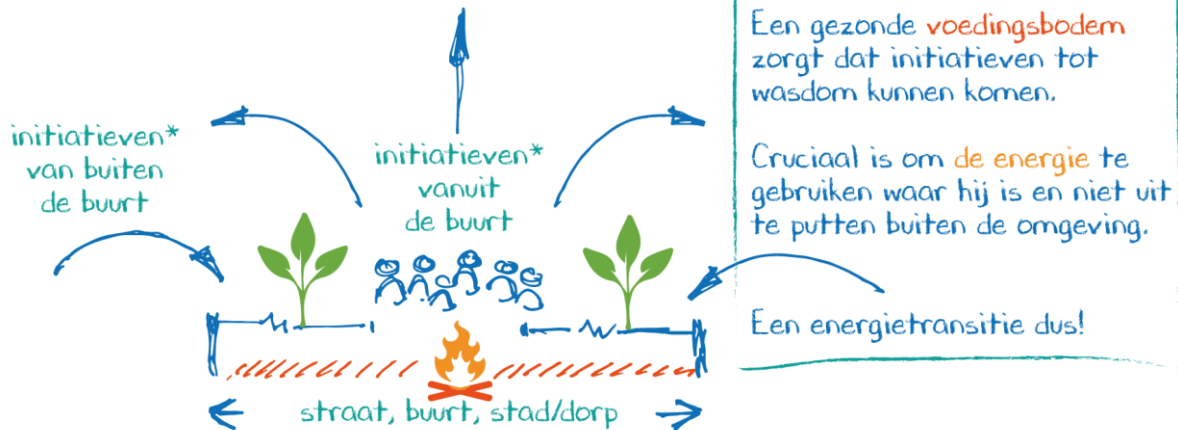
initiatieven* van buiten de buurt

initiatieven* vanuit de buurt

straat, buurt, stad/dorp

Een gezonde voedingsbodem zorgt dat initiatieven tot wasdom kunnen komen.

Cruciaal is om de energie te gebruiken waar hij is en niet uit te putten buiten de omgeving.

Een energietransitie dus!